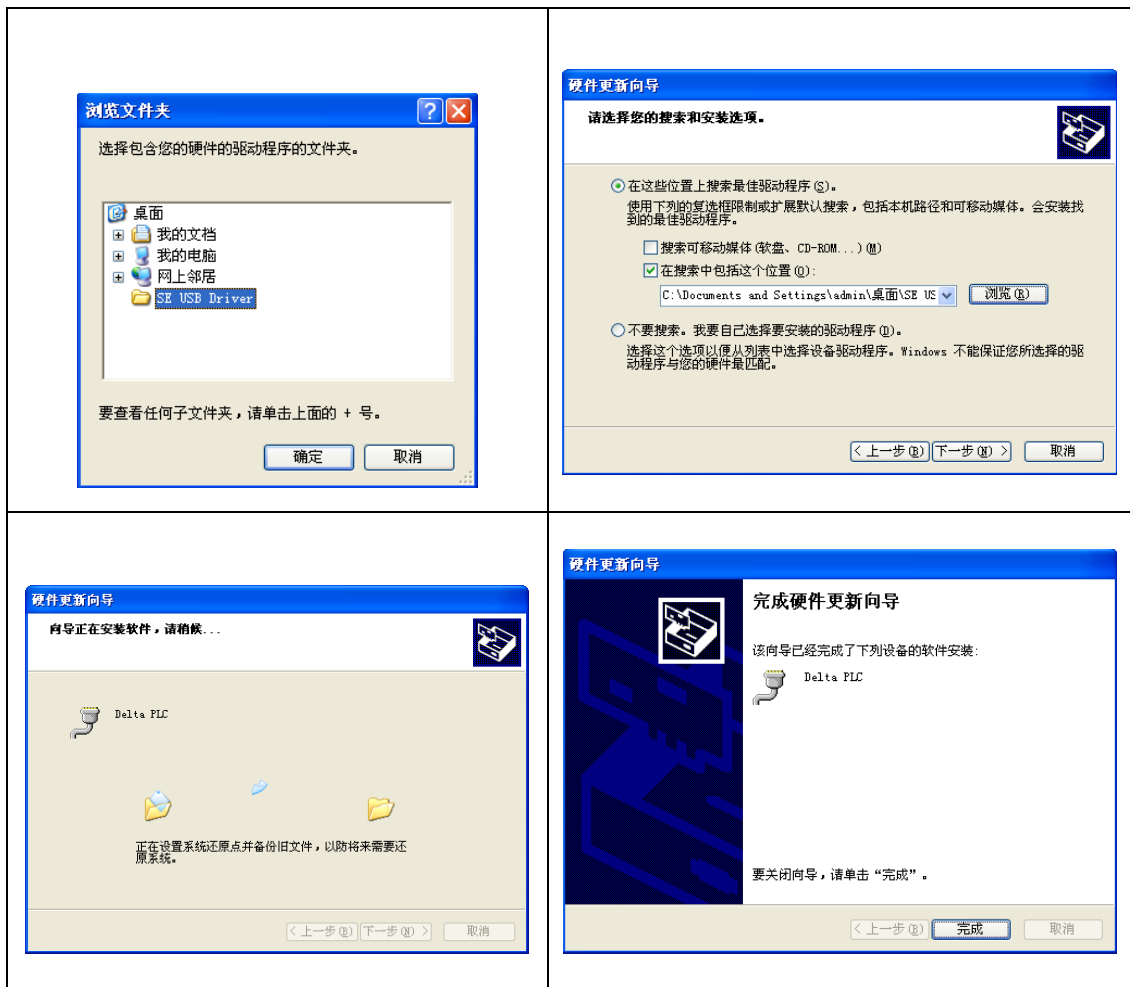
| | |
|---|---|
| 浏览文件夹<br>选择包含您的硬件的驱动程序的文件夹。<br>桌面<br>我的文档<br>我的电脑<br>网上邻居<br>SE USB Driver<br>要查看任何子文件夹，请单击上面的 + 号。<br>确定 取消 | 硬件更新向导<br>请选择您的搜索和安装选项。<br>在这些位置上搜索最佳驱动程序 (S)。<br>使用下列的复选框限制或扩展默认搜索，包括本机路径和可移动媒体。会安装找到的最佳驱动程序。<br>搜索可移动媒体 (软盘、CD-ROM...) (M)<br>在搜索中包括这个位置 (O):<br>C:\Documents and Settings\admin\桌面\SE US<br>浏览 (R)<br>不要搜索。我要自己选择要安装的驱动程序 (D)。<br>选择这个选项以便从列表中选择设备驱动程序。Windows 不能保证您所选择的驱动程序与您的硬件最匹配。<br>< 上一步 (B) 下一步 (N) > 取消 |
| 硬件更新向导<br>向导正在安装软件，请稍候...<br>Delta PLC<br>正在设置系统还原点并备份旧文件，以防将来需要还原系统。<br>< 上一步 (B) 下一步 (N) > 取消 | 硬件更新向导<br>完成硬件更新向导<br>该向导已经完成了下列设备的软件安装:<br>Delta PLC<br>要关闭向导，请单击“完成”。<br>< 上一步 (B) 完成 取消 |